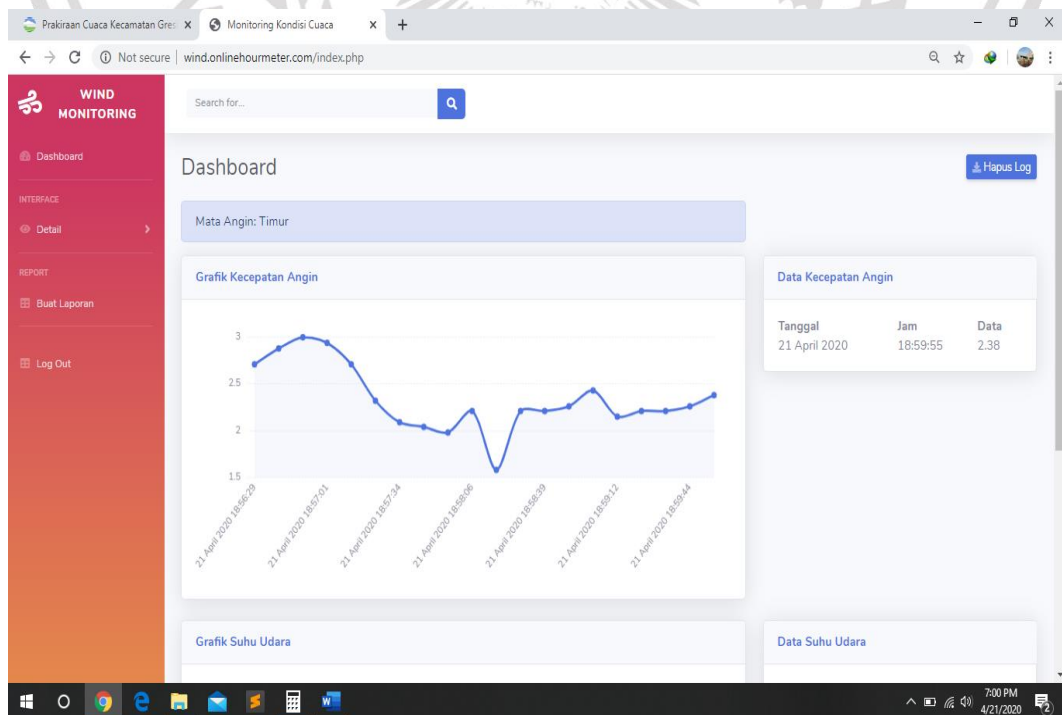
Prakiraan Cuaca Kecamatan Gres
Monitoring Kondisi Cuaca
Not secure | wind.onlinehourmeter.com/index.php

WIND MONITORING

Search for...

Dashboard

INTERFACE

Detail

REPORT

Buat Laporan

Log Out

Dashboard

Hapus Log

Mata Angin: Timur

Grafik Kecepatan Angin

3
2.5
2
1.5

21 April 2020 18:56:29
21 April 2020 18:57:01
21 April 2020 18:57:34
21 April 2020 18:58:06
21 April 2020 18:58:39
21 April 2020 18:59:12
21 April 2020 18:59:44

Data Kecepatan Angin

| Tanggal | Jam | Data |
|---|---|---|
| 21 April 2020 | 18:59:55 | 2.38 |

Grafik Suhu Udara

Data Suhu Udara

7:00 PM
4/21/2020